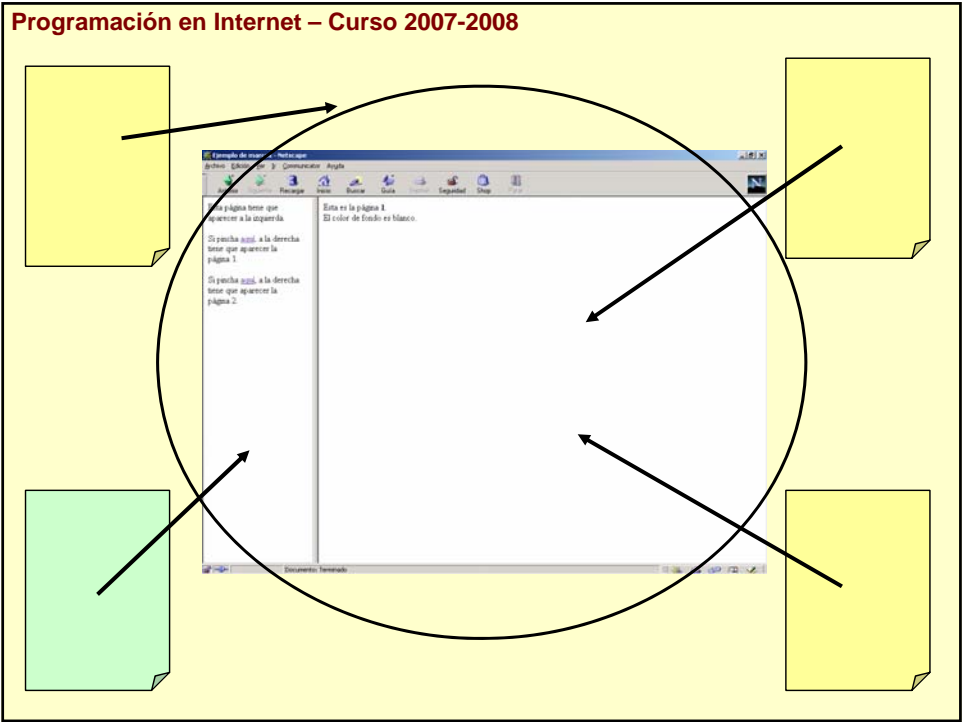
Programación en Internet – Curso 2007-2008

Ejemplo de marcos - Netscape

Archivo Edición Ver Ir Communicator Ayuda

Atrás Siguiente Recargar Inicio Buscar Guía Imprimir Seguridad Shop Parar

Esta página tiene que aparecer a la izquierda.

Si pincha aquí, a la derecha tiene que aparecer la página 1.

Si pincha aquí, a la derecha tiene que aparecer la página 2.

Esta es la página 1.
El color de fondo es blanco.

Documento: Terminado